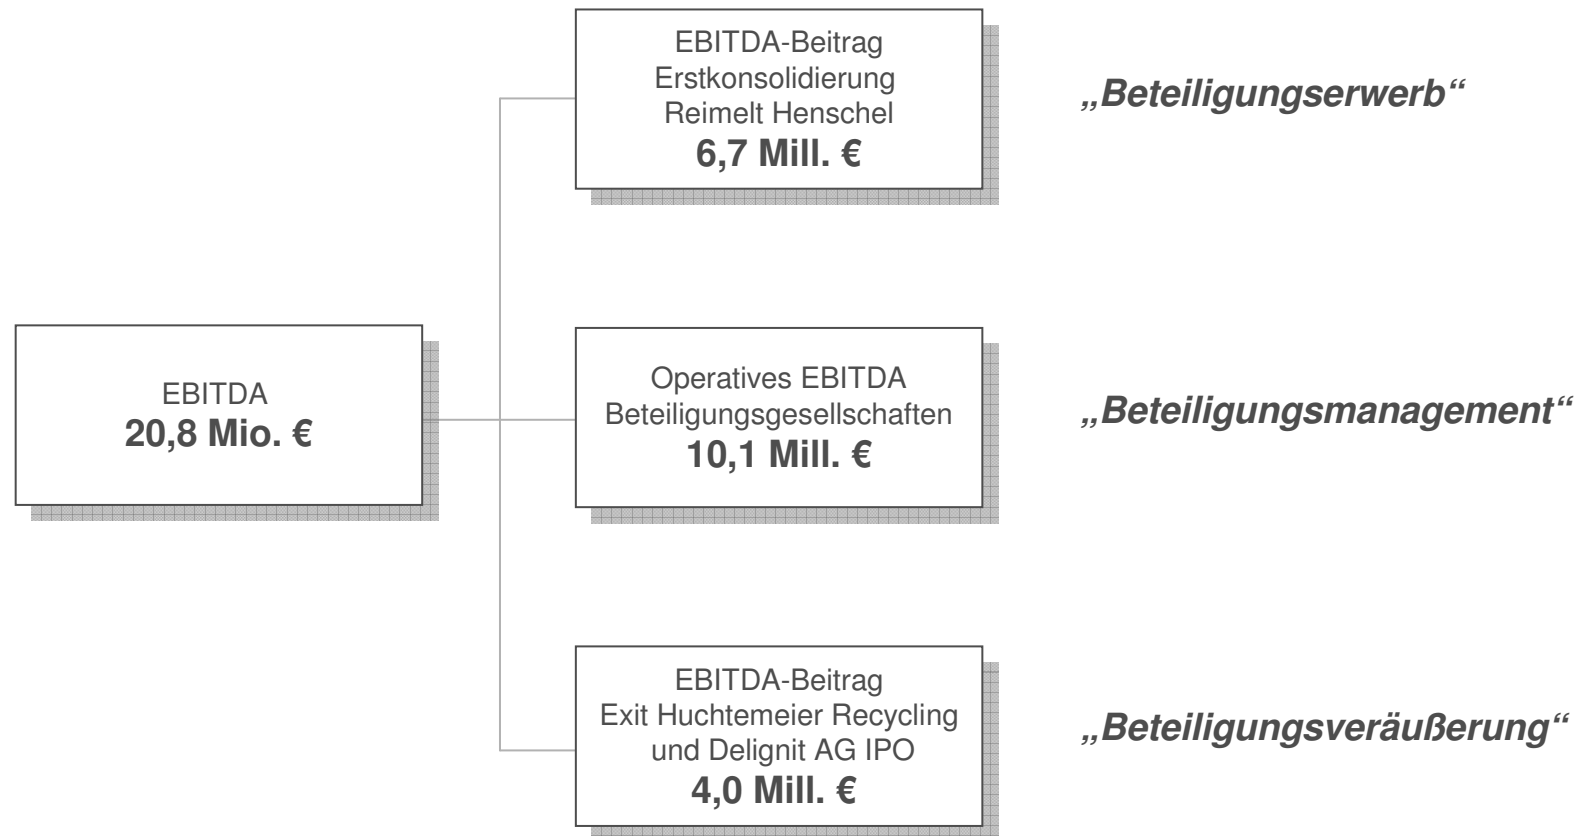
EBITDA
20,8 Mio. €

EBITDA-Beitrag
Erstkonsolidierung
Reimelt Henschel
6,7 Mill. €

„Beteiligungserwerb“

Operatives EBITDA
Beteiligungsgesellschaften
10,1 Mill. €

„Beteiligungsmanagement“

EBITDA-Beitrag
Exit Huchtemeier Recycling
und Delignit AG IPO
4,0 Mill. €

„Beteiligungsveräußerung“